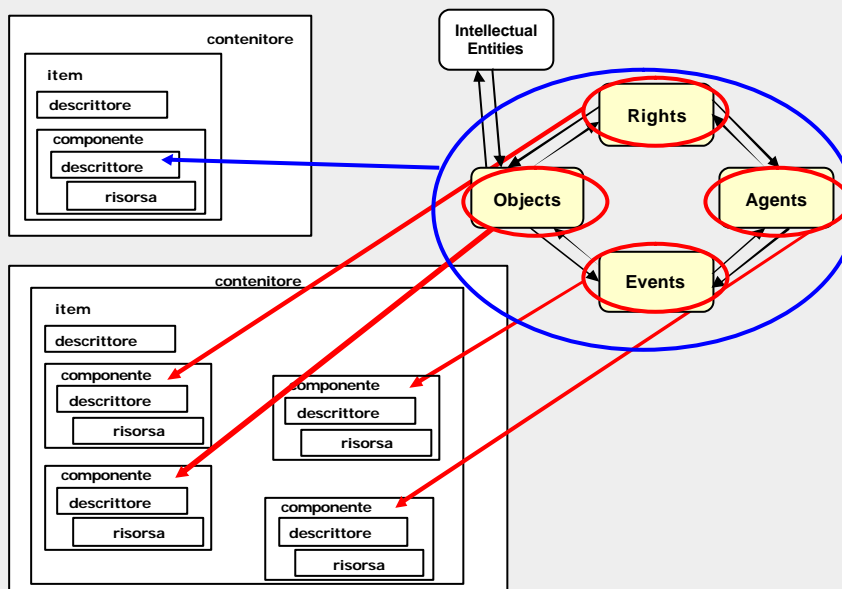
contenitore
item
descrittore
componente
descrittore
risorsa

Intellectual Entities
Rights
Objects
Agents
Events

contenitore
item
descrittore
componente
descrittore
risorsa
componente
descrittore
risorsa
componente
descrittore
risorsa
componente
descrittore
risorsa